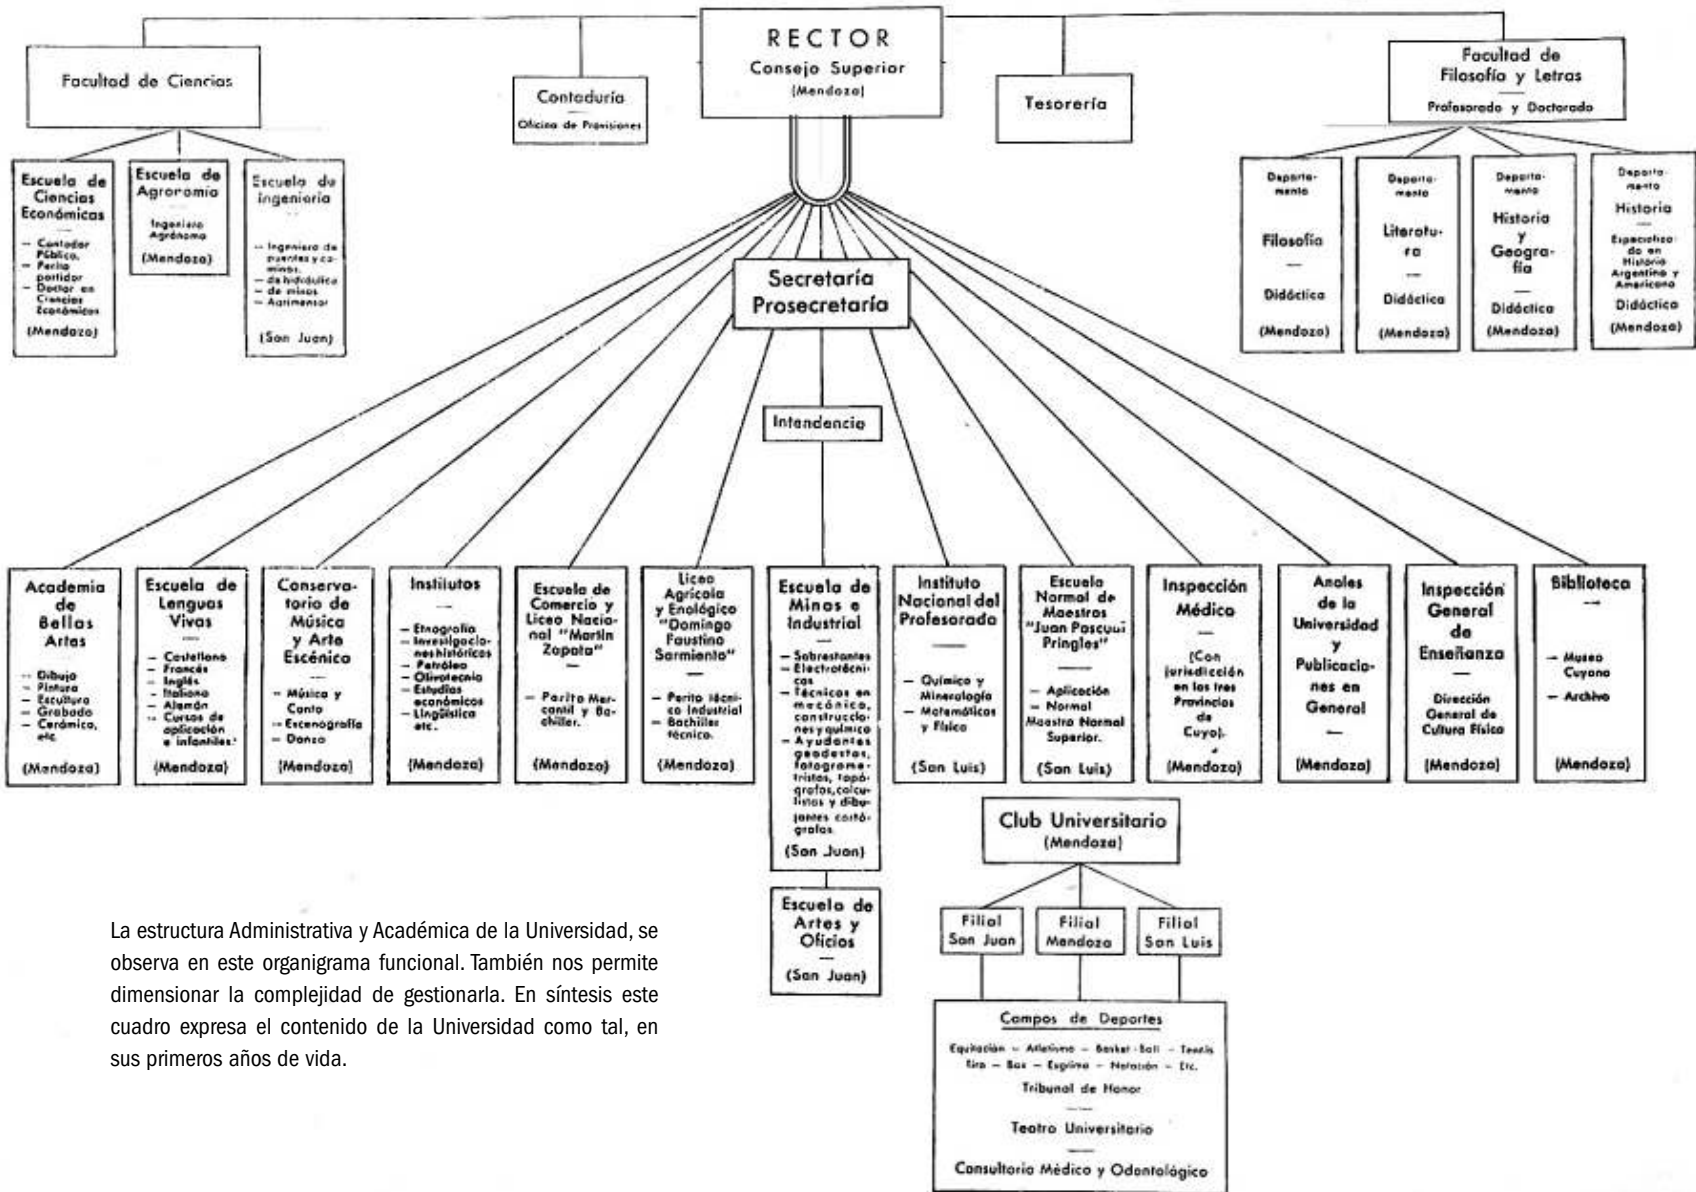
RECTOR
Consejo Superior
(Mendoza)

Facultad de Ciencias

Contaduría
Oficina de Provisiones

Tesorería

Facultad de Filosofía y Letras
Profesorado y Doctorado

Escuela de Ciencias Económicas
— Contador Público.
— Perito partidor
— Doctor en Ciencias Económicas
(Mendoza)

Escuela de Agronomía
Ingeniero Agrónomo
(Mendoza)

Escuela de Ingeniería
— Ingeniero de puentes y caminos.
— de hidráulica
— de minas
— Agrimensor
(San Juan)

Departamento
Filosofía
Didáctica
(Mendoza)

Departamento
Literatura
Didáctica
(Mendoza)

Departamento
Historia y Geografía
Didáctica
(Mendoza)

Departamento
Historia
Especializado en Historia Argentina y Americana
Didáctica
(Mendoza)

Secretaría
Prosecretaría

Intendencia

Academia de Bellas Artas
— Dibujo
— Pintura
— Escultura
— Grabado
— Cerámica, etc.
(Mendoza)

Escuela de Lenguas Vivas
— Castellano
— Francés
— Inglés
— Italiano
— Alemán
— Cursos de aplicación e infantiles.
(Mendoza)

Conservatorio de Música y Arte Escénico
— Música y Canto
— Escenografía
— Danza
(Mendoza)

Institutos
— Etnografía
— Investigaciones históricas
— Petróleo
— Olivotecnia
— Estudios económicos
— Lingüística etc.
(Mendoza)

Escuela de Comercio y Liceo Nacional "Martín Zapata"
— Perito Mercantil y Bachiller.
(Mendoza)

Liceo Agrícola y Enológico "Domingo Faustino Sarmiento"
— Perito técnico Industrial
— Bachiller técnico.
(Mendoza)

Escuela de Minas e Industrial
— Sobrestantes
— Electrotécnicos
— Técnicos en mecánica, construcciones y química
— Ayudantes geodestas, fotogrametristas, topógrafos, calculistas y dibujantes cartógrafos.
(San Juan)

Escuela de Artes y Oficios
(San Juan)

Instituto Nacional del Profesorado
— Química y Mineralogía
— Matemáticas y Física
(San Luis)

Escuela Normal de Maestros "Juan Pascual Pringles"
— Aplicación
— Normal Maestro Normal Superior.
(San Luis)

Inspección Médica
(Con jurisdicción en las tres Provincias de Cuyo).
(Mendoza)

Anales de la Universidad y Publicaciones en General
(Mendoza)

Inspección General de Enseñanza
Dirección General de Cultura Física
(Mendoza)

Biblioteca
— Museo Cuyano
— Archivo
(Mendoza)

Club Universitario
(Mendoza)

Filial San Juan
Filial Mendoza
Filial San Luis

Campos de Deportes
Equitación — Atletismo — Basket-Ball — Tennis Tiro — Box — Esgrima — Natación — Etc.
Tribunal de Honor
Teatro Universitario
Consultorio Médico y Odontológico

La estructura Administrativa y Académica de la Universidad, se observa en este organigrama funcional. También nos permite dimensionar la complejidad de gestionarla. En síntesis este cuadro expresa el contenido de la Universidad como tal, en sus primeros años de vida.